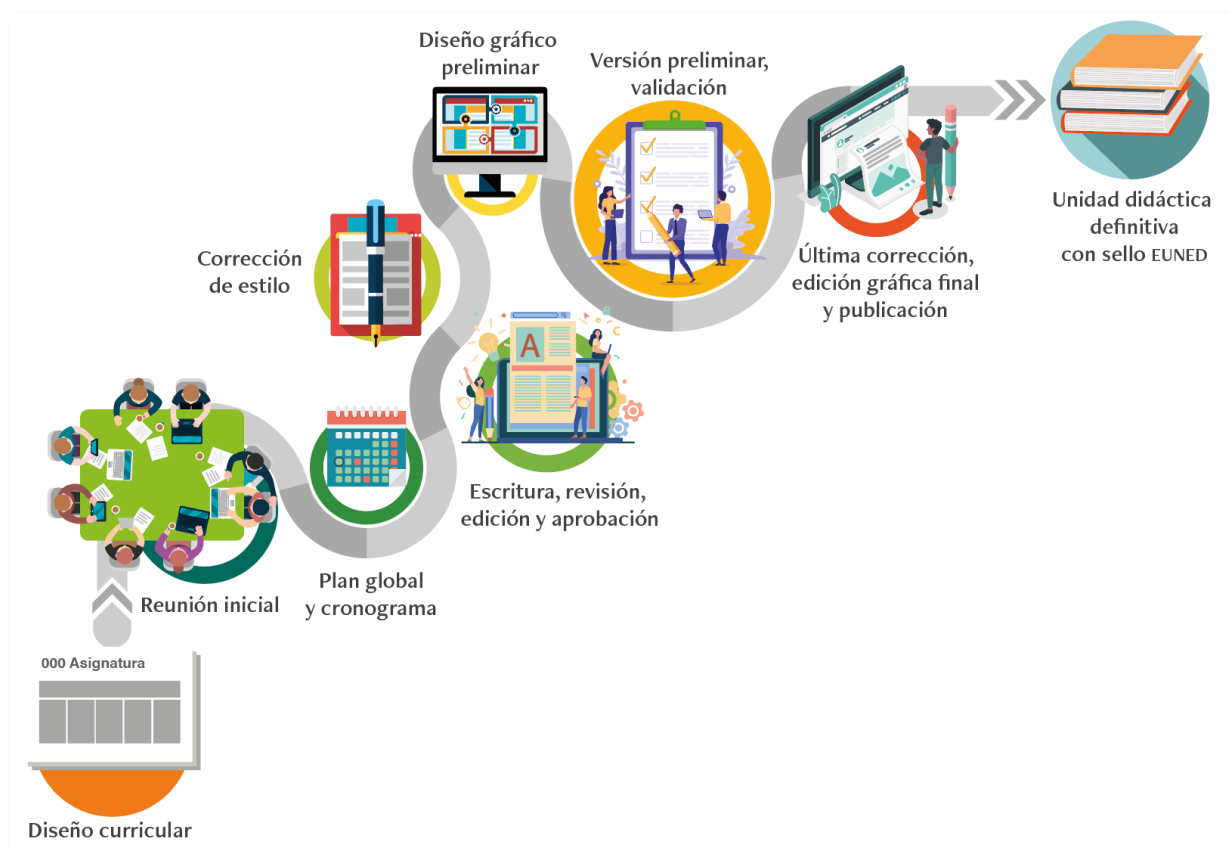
000 Asignatura

Diseño curricular

Reunión inicial

Plan global y cronograma

Escritura, revisión, edición y aprobación

Corrección de estilo

Diseño gráfico preliminar

Versión preliminar, validación

Última corrección, edición gráfica final y publicación

Unidad didáctica definitiva con sello EUNED